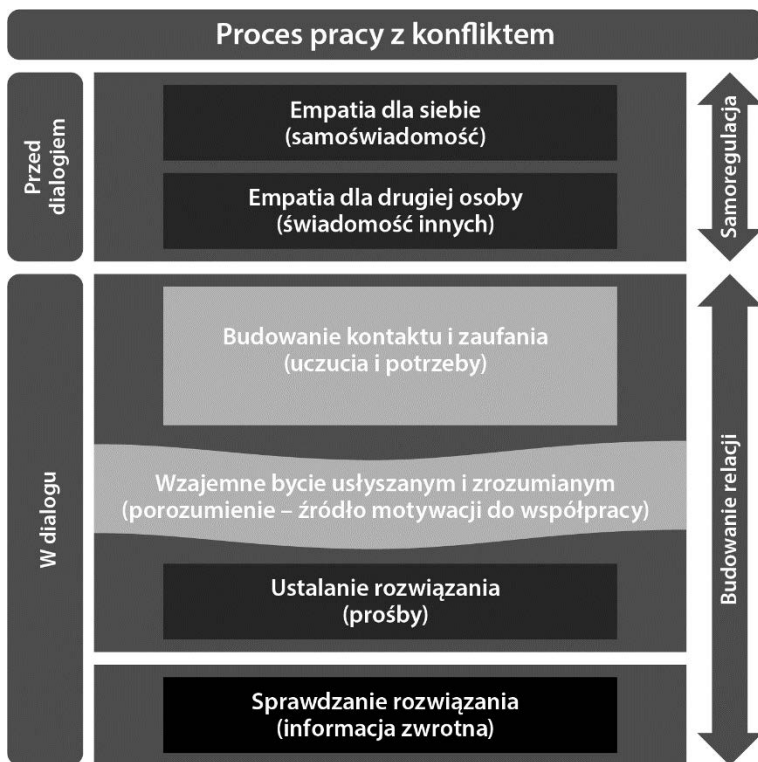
Proces pracy z konfliktem

Przed dialogiem

Empatia dla siebie
(samoświadomość)

Empatia dla drugiej osoby
(świadomość innych)

Samoregulacja

W dialogu

Budowanie kontaktu i zaufania
(uczucia i potrzeby)

Wzajemne bycie usłyszanym i zrozumianym
(porozumienie – źródło motywacji do współpracy)

Ustalanie rozwiązania
(prośby)

Sprawdzanie rozwiązania
(informacja zwrotna)

Budowanie relacji